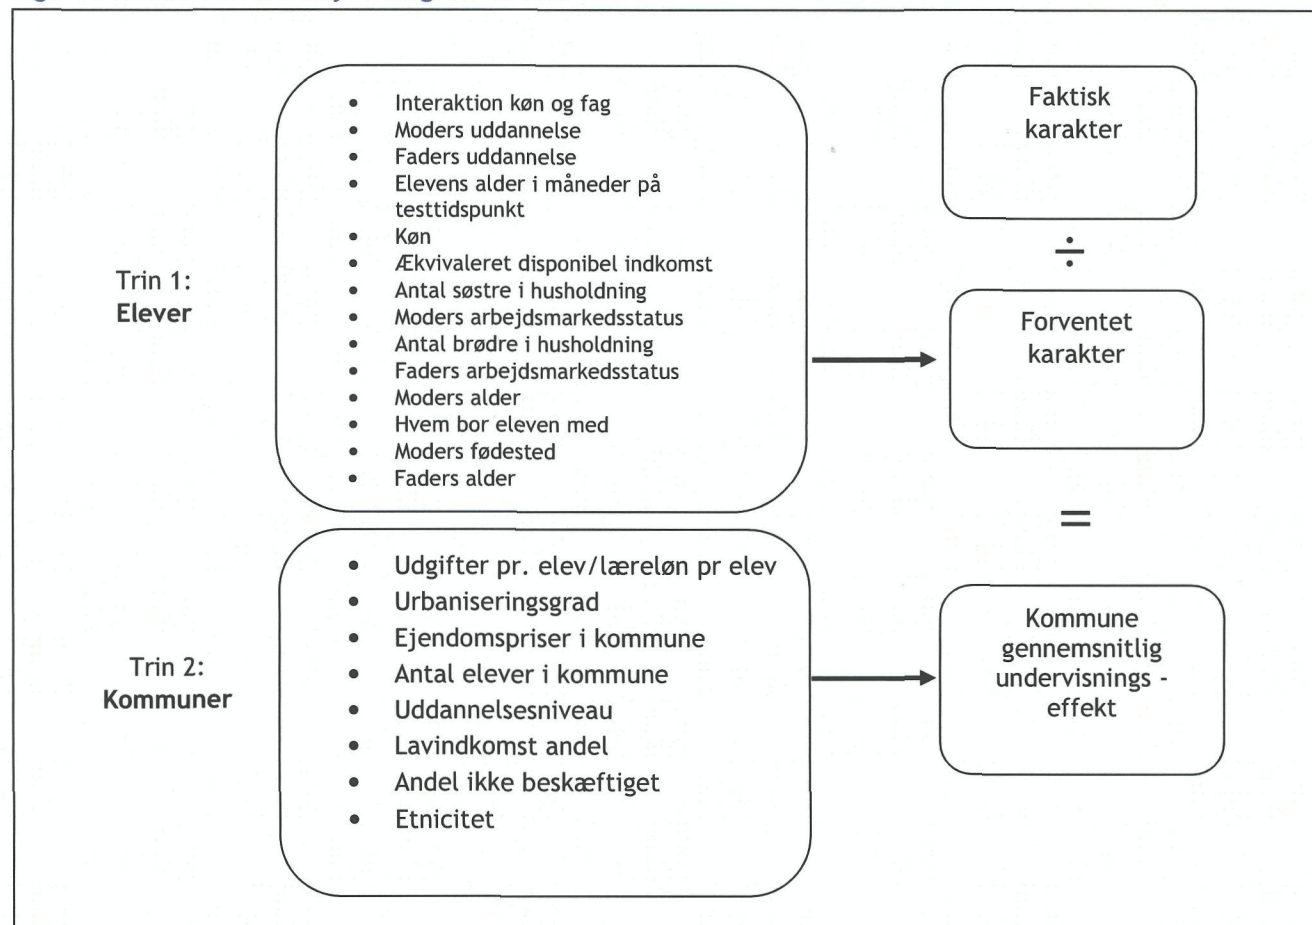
Trin 1:
**Elever**

- Interaktion køn og fag
- Moders uddannelse
- Faders uddannelse
- Elevens alder i måneder på testtidspunkt
- Køn
- Ækvivaleret disponibel indkomst
- Antal søstre i husholdning
- Moders arbejdsmarkedsstatus
- Antal brødre i husholdning
- Faders arbejdsmarkedsstatus
- Moders alder
- Hvem bor eleven med
- Moders fødested
- Faders alder

Faktisk karakter

÷

Forventet karakter

=

Trin 2:
**Kommuner**

- Udgifter pr. elev/lærerløn pr elev
- Urbaniseringsgrad
- Ejendomspriser i kommune
- Antal elever i kommune
- Uddannelsesniveau
- Lavindkomst andel
- Andel ikke beskæftiget
- Etnicitet

Kommune gennemsnitlig undervisnings - effekt